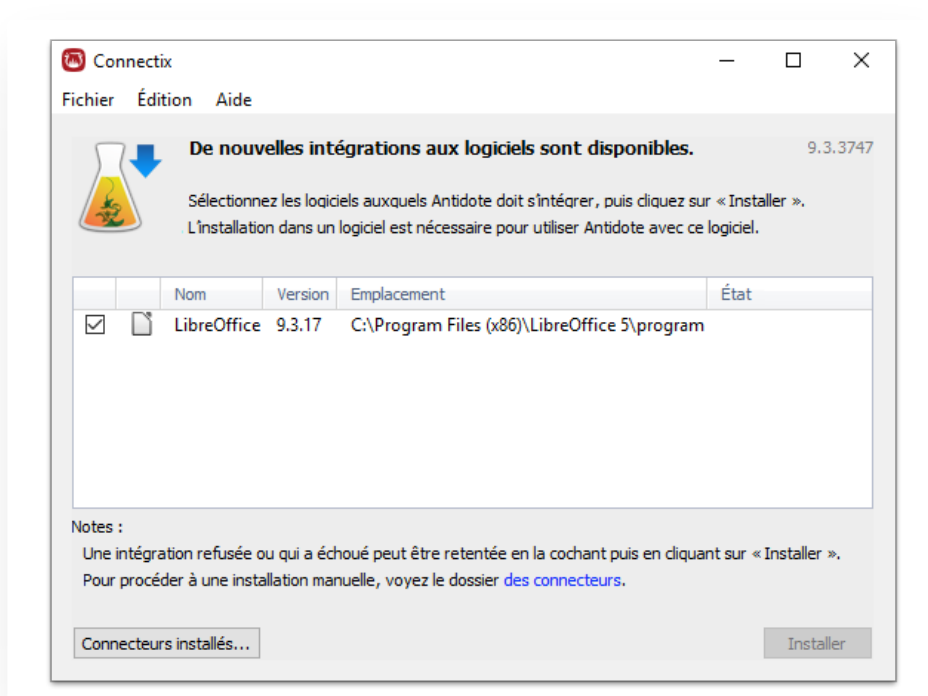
Connectix

Fichier Édition Aide

De nouvelles intégrations aux logiciels sont disponibles.

9.3.3747

Sélectionnez les logiciels auxquels Antidote doit s'intégrer, puis cliquez sur « Installer ».
L'installation dans un logiciel est nécessaire pour utiliser Antidote avec ce logiciel.

| | | Nom | Version | Emplacement | État |
|---|---|---|---|---|---|
| ☑ | | LibreOffice | 9.3.17 | C:\Program Files (x86)\LibreOffice 5\program | |

Notes :
Une intégration refusée ou qui a échoué peut être retentée en la cochant puis en cliquant sur « Installer ».
Pour procéder à une installation manuelle, voyez le dossier des connecteurs.

Connecteurs installés...

Installer